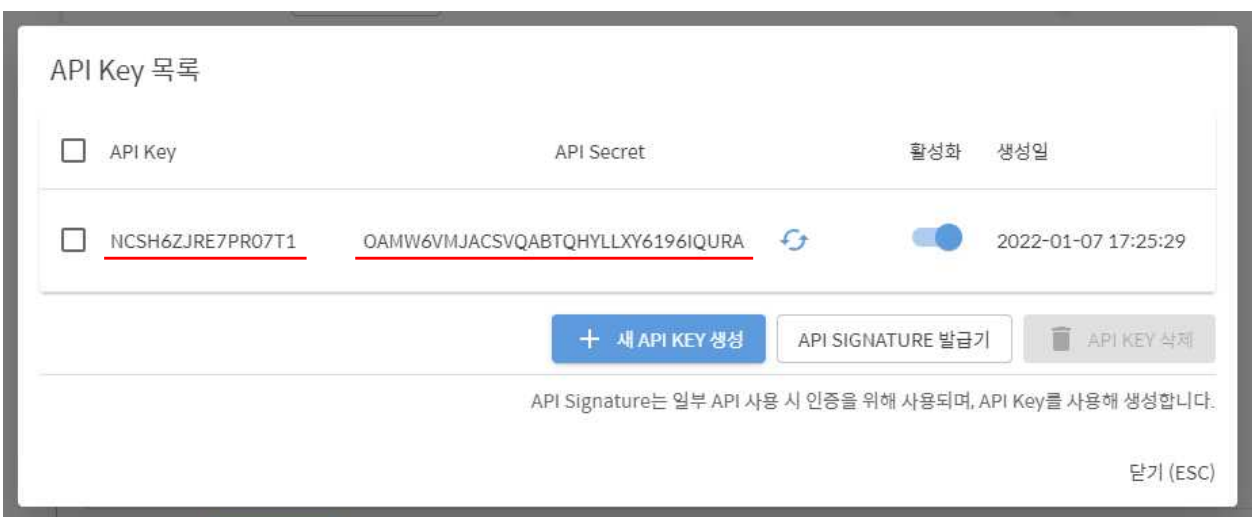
API Key 목록

| | API Key | API Secret | 활성화 | 생성일 |
|---|---|---|---|---|
| | NCSH6ZJRE7PR07T1 | OAMW6VMJACSVQABTQHYLLXY6196IQURA | | 2022-01-07 17:25:29 |

+ 새 API KEY 생성
API SIGNATURE 발급기
API KEY 삭제

API Signature는 일부 API 사용 시 인증을 위해 사용되며, API Key를 사용해 생성합니다.

닫기 (ESC)